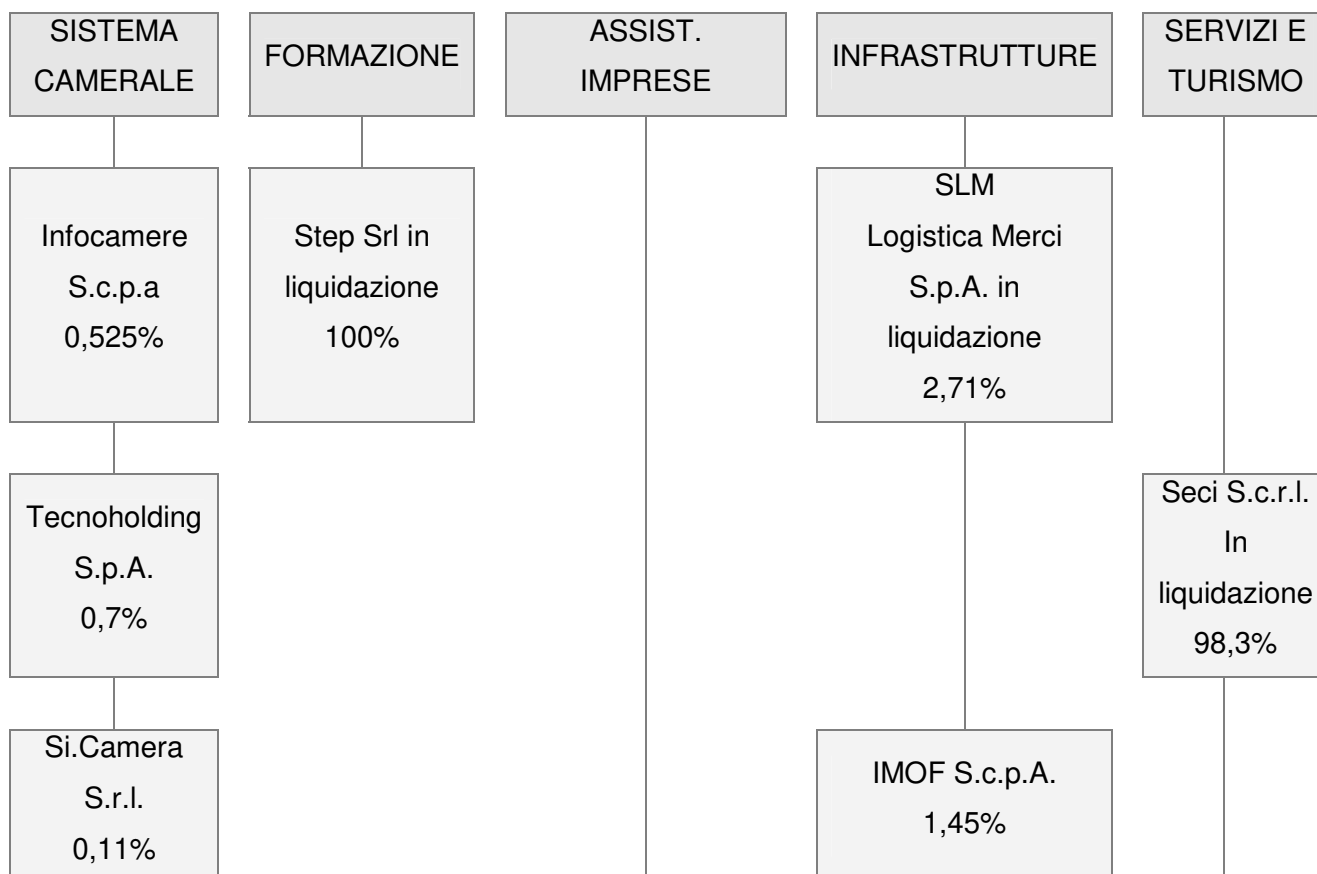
SISTEMA CAMERALE

Infocamere S.c.p.a 0,525%

Tecnoholding S.p.A. 0,7%

Si.Camera S.r.l. 0,11%

FORMAZIONE

Step Srl in liquidazione 100%

ASSIST. IMPRESE

INFRASTRUTTURE

SLM Logistica Merci S.p.A. in liquidazione 2,71%

IMOF S.c.p.A. 1,45%

SERVIZI E TURISMO

Seci S.c.r.l. In liquidazione 98,3%